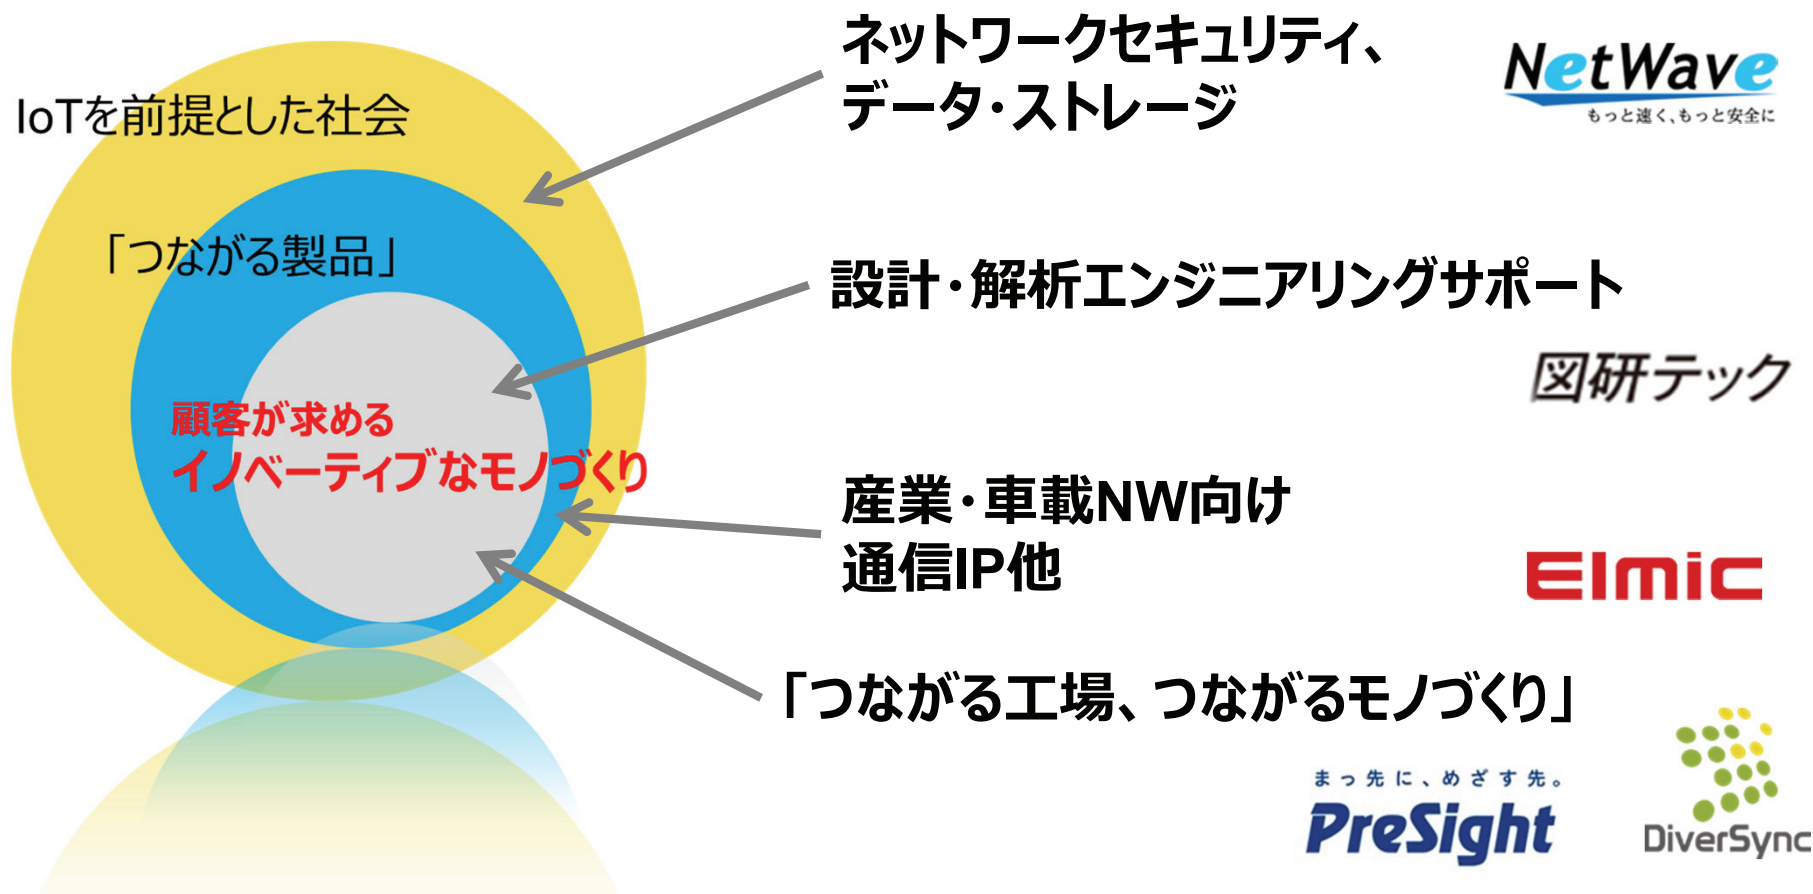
IoTを前提とした社会

「つながる製品」

顧客が求める
イノベーティブなモノづくり

ネットワークセキュリティ、
データ・ストレージ

NetWave
もっと速く、もっと安全に

設計・解析エンジニアリングサポート

図研テック

産業・車載NW向け
通信IP他

Elmic

「つながる工場、つながるモノづくり」

まっ先に、めざす先。
PreSight

DiverSync